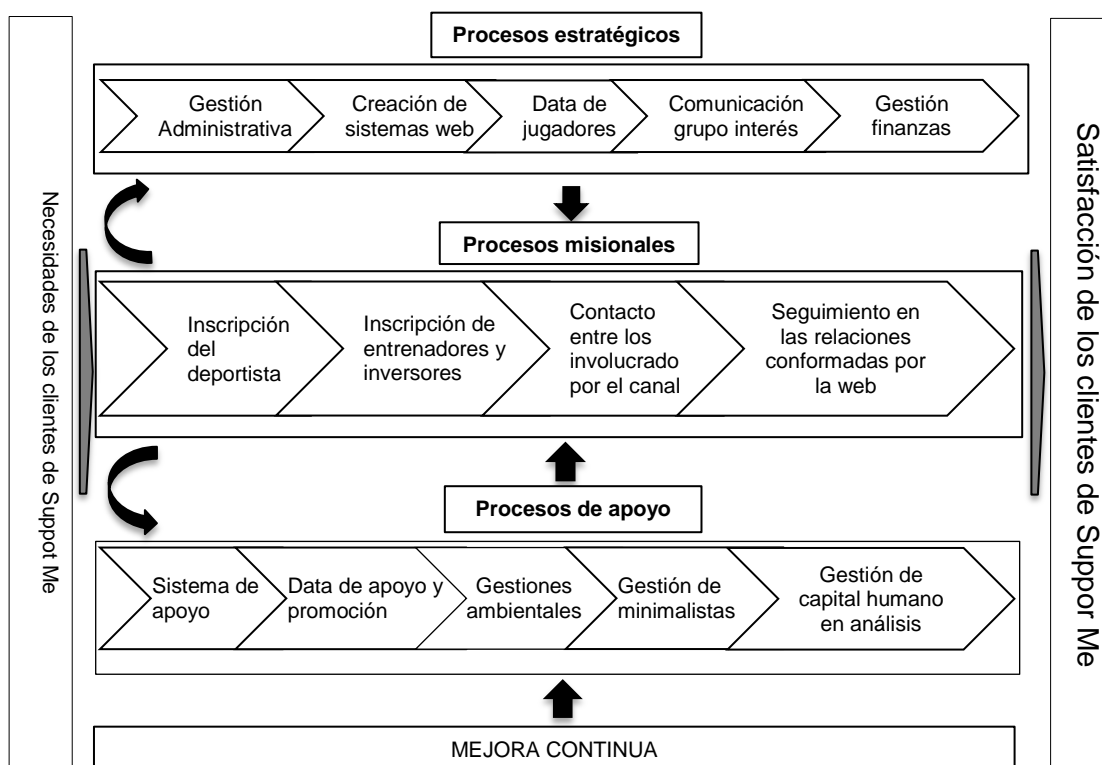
Necesidades de los clientes de Suppot Me

Procesos estratégicos

Gestión Administrativa
Creación de sistemas web
Data de jugadores
Comunicación grupo interés
Gestión finanzas

Procesos misionales

Inscripción del deportista
Inscripción de entrenadores y inversores
Contacto entre los involucrado por el canal
Seguimiento en las relaciones conformadas por la web

Procesos de apoyo

Sistema de apoyo
Data de apoyo y promoción
Gestiones ambientales
Gestión de minimalistas
Gestión de capital humano en análisis

MEJORA CONTINUA

Satisfacción de los clientes de Suppor Me